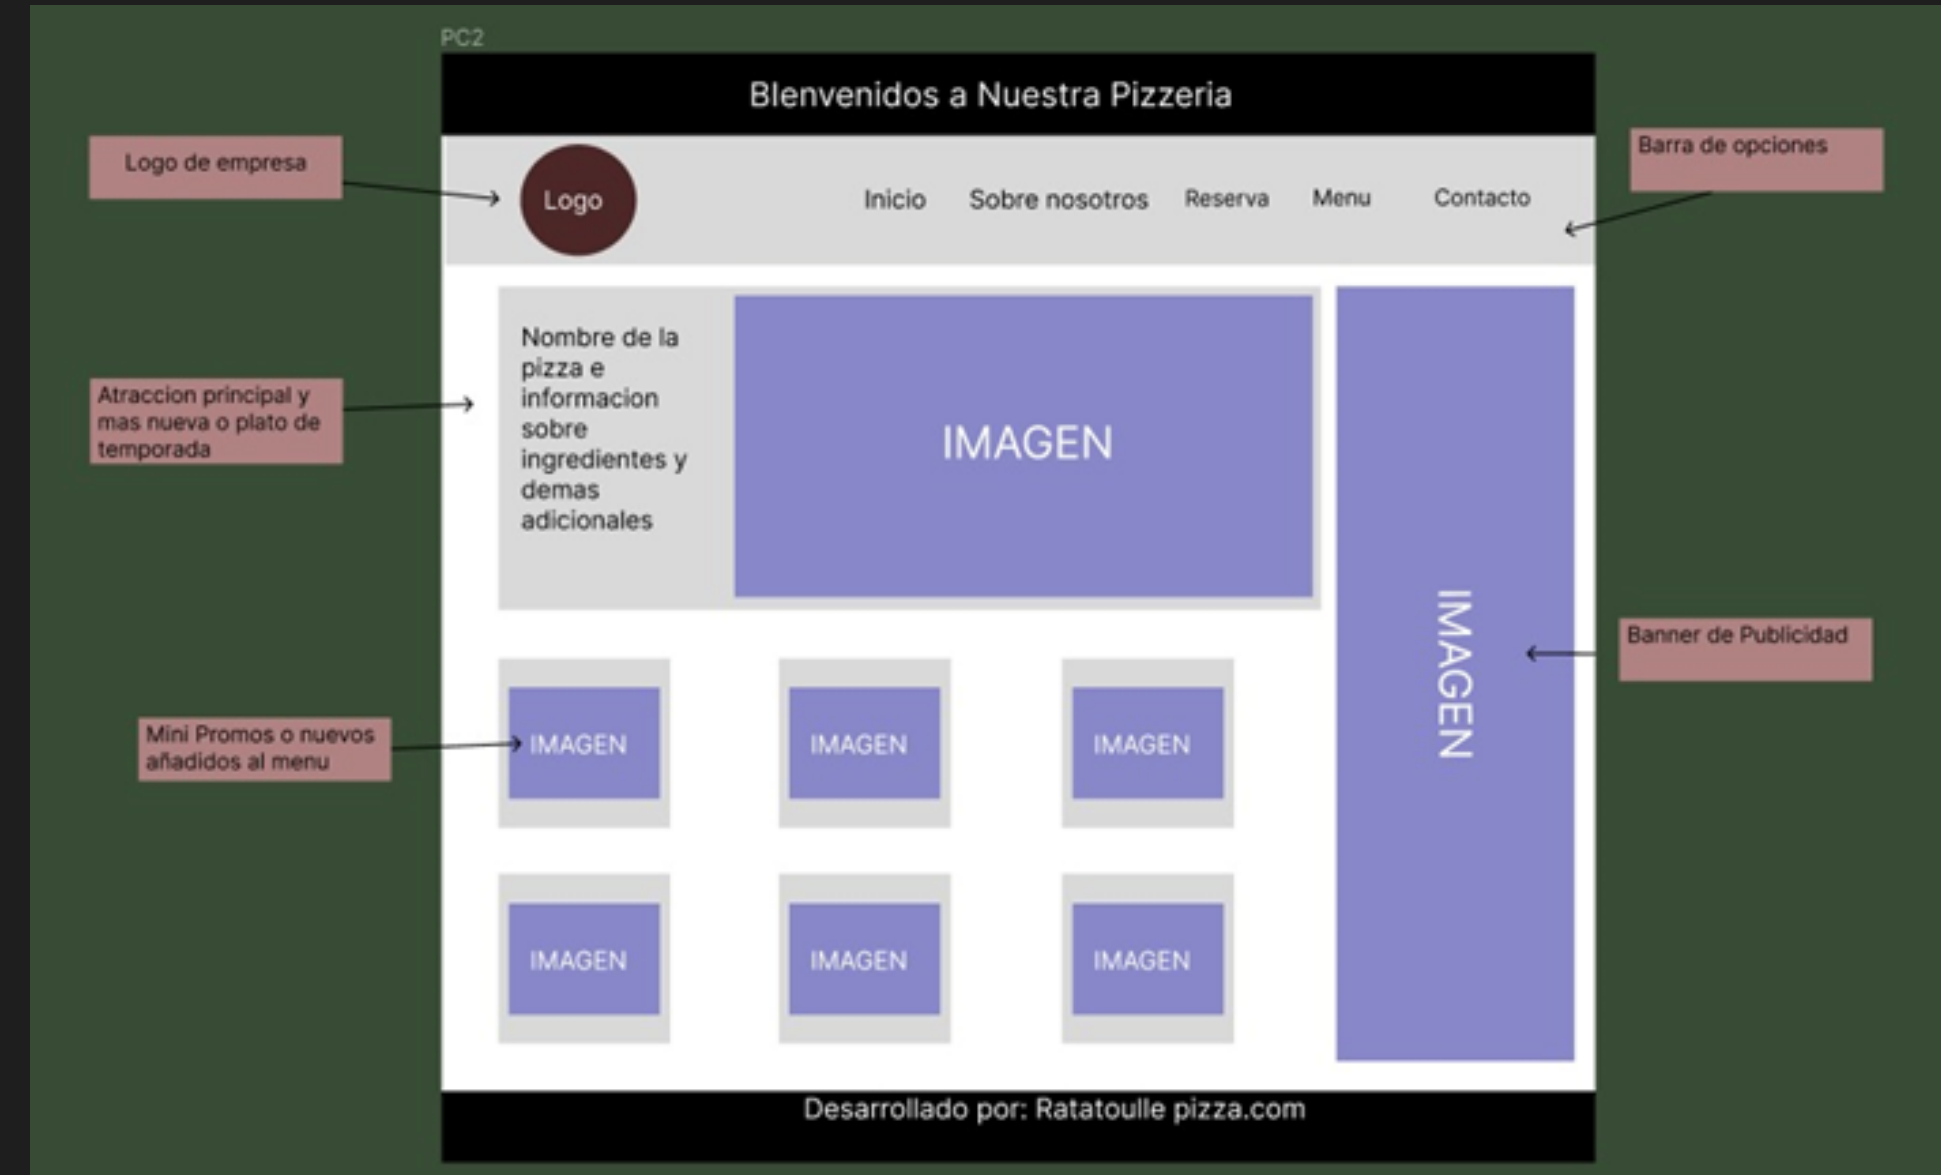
PC2

Blenvenidos a Nuestra Pizzeria

Logo de empresa

Logo

Inicio Sobre nosotros Reserva Menu Contacto

Barra de opciones

Atraccion principal y mas nueva o plato de temporada

Nombre de la pizza e informacion sobre ingredientes y demas adicionales

IMAGEN

IMAGEN

Banner de Publicidad

Mini Promos o nuevos añadidos al menu

IMAGEN

IMAGEN

IMAGEN

IMAGEN

IMAGEN

IMAGEN

Desarrollado por: Ratatoulle pizza.com